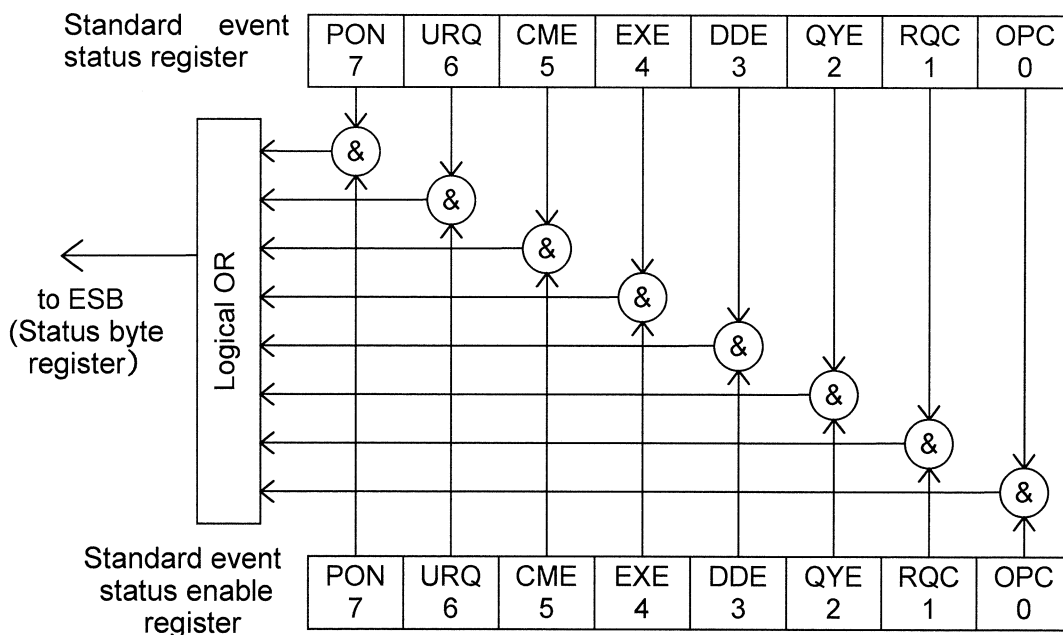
Standard event status register

| PON 7 | URQ 6 | CME 5 | EXE 4 | DDE 3 | QYE 2 | RQC 1 | OPC 0 |
|---|---|---|---|---|---|---|---|

&
&
&
&
&
&
&
&

Logical OR

to ESB (Status byte register)

Standard event status enable register

| PON 7 | URQ 6 | CME 5 | EXE 4 | DDE 3 | QYE 2 | RQC 1 | OPC 0 |
|---|---|---|---|---|---|---|---|